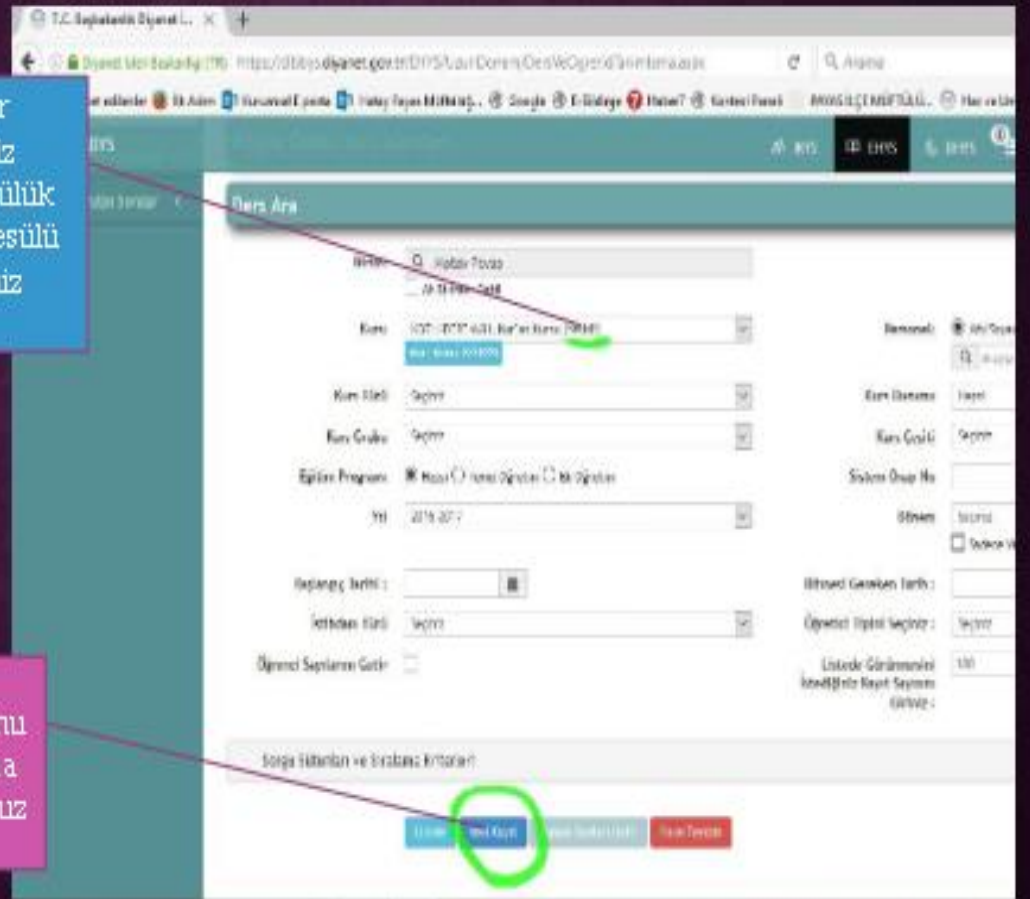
T.C. Başbakanlık Diyanet İ...

https://dibbys.diyanet.gov.tr/DYS/...

Arama

DYS

Ders Ara

Birim: Hatay Tevsii

Kurs:

Kurs Türü: Seçiniz

Kurs Grubu: Seçiniz

Eğitim Programı: Hepsi

Yıl: 2016-2017

Başlangıç Tarihi:

İstihdam Türü: Seçiniz

Öğrenci Sayılarını Getir

Personel:

Kurs Durumu:

Kurs Çeşidi: Seçiniz

Sistem Grup No

Bitmiş Gereken Tarih:

Öğretici Tipini Seçiniz: Seçiniz

Listede Görünmesini İstediğiniz Kayıt Sayısını Giriniz: 100

Sorgu Sütunları ve Sıralama Kriterleri

Listele

Yeni Kayıt

Formu Temizle

r
iz
ülük
esülü
iz

nu
a
uz